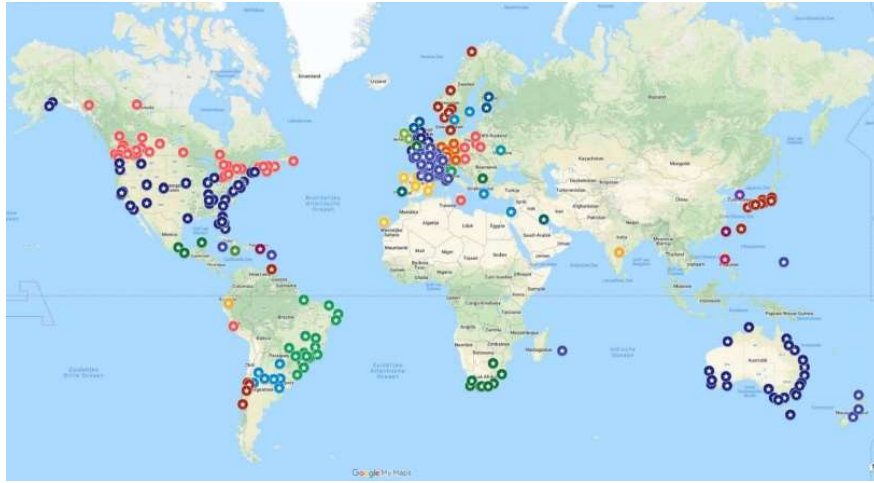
Grönland
Island
Kasachstan
Mongolei
China
Indien
Algerien
Libyen
Ägypten
Saudi-Arabien
Mali
Niger
Tschad
Sudan
Nigeria
Äthiopien
Kenia
Tansania
Angola
Sambia
Namibia
Botswana
Madagaskar
Brasilien
Peru
Bolivien
Argentinien
Chile
Kolumbien
Venezuela
Mexiko
Kanada
Australien
Indonesien
Papua-Neuguinea
Türkei
Iran
Irak
Afghanistan
Pakistan
Japan
Russland
Nordatlantischer Ozean
Südatlantischer Ozean
Südpazifik
Indischer Ozean
Google My Maps